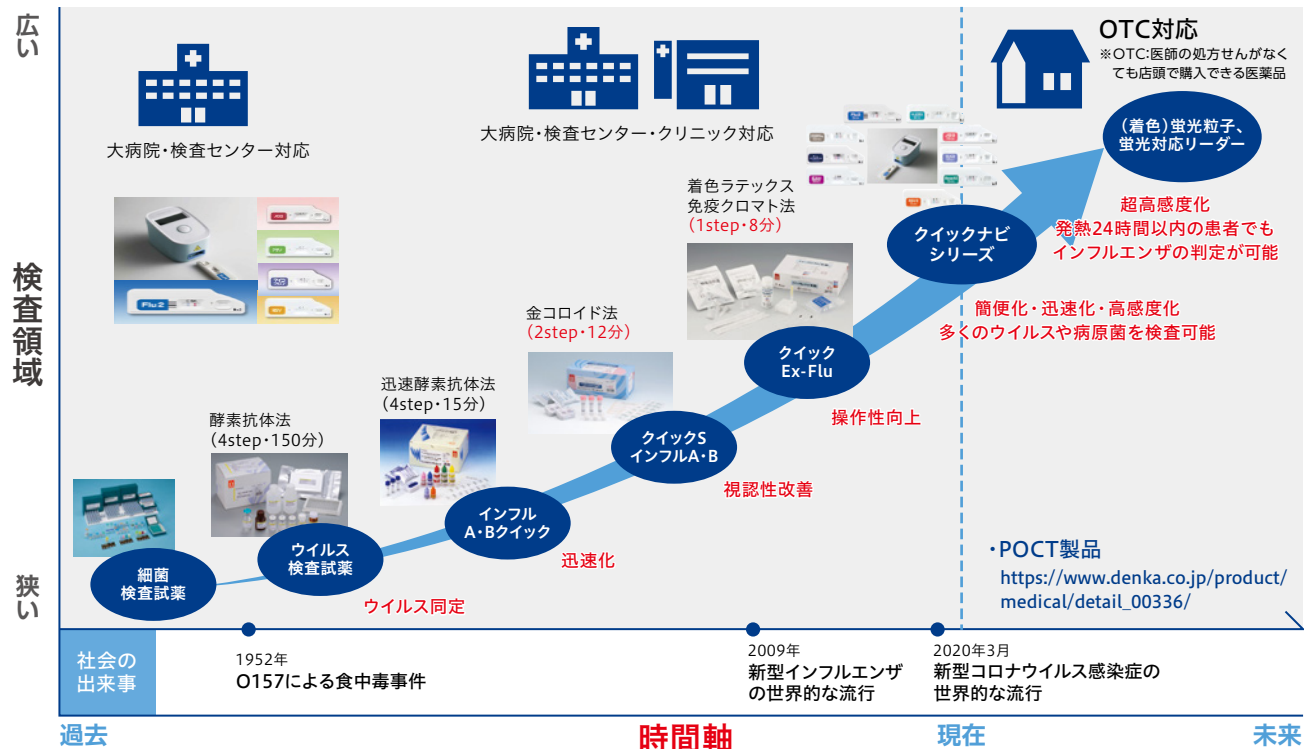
広い

検査領域

狭い

大病院・検査センター対応

大病院・検査センター・クリニック対応

OTC対応
※OTC:医師の処方せんがなくても店頭で購入できる医薬品

Flu 2

細菌
検査試薬

酵素抗体法
（4step・150分）

ウイルス
検査試薬

ウイルス同定

迅速酵素抗体法
（4step・15分）

インフル
A・Bクイック

迅速化

金コロイド法
（2step・12分）

クイックS
インフルA・B

視認性改善

着色ラテックス
免疫クロマト法
（1step・8分）

クイック
Ex-Flu

操作性向上

クイックナビ
シリーズ

簡便化・迅速化・高感度化
多くのウイルスや病原菌を検査可能

（着色）蛍光粒子、
蛍光対応リーダー

超高感度化
発熱24時間以内の患者でも
インフルエンザの判定が可能

・POCT製品
https://www.denka.co.jp/product/medical/detail_00336/

社会の
出来事

1952年
O157による食中毒事件

2009年
新型インフルエンザ
の世界的な流行

2020年3月
新型コロナウイルス感染症の
世界的な流行

過去

時間軸

現在

未来